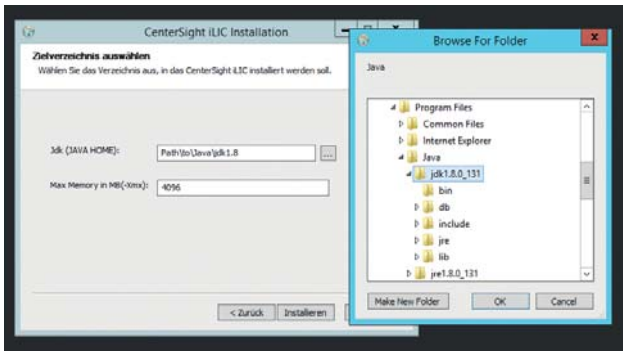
CenterSight iLIC Installation

Zielverzeichnis auswählen
Wählen Sie das Verzeichnis aus, in das CenterSight iLIC installiert werden soll.

Jdk (JAVA HOME): Path\to\Java\jdk1.8 ...

Max Memory in MB(-Xmx): 4096

< Zurück Installieren

Browse For Folder

Java

Program Files
Common Files
Internet Explorer
Java
jdk1.8.0_131
bin
db
include
jre
lib
jre1.8.0_131

Make New Folder OK Cancel